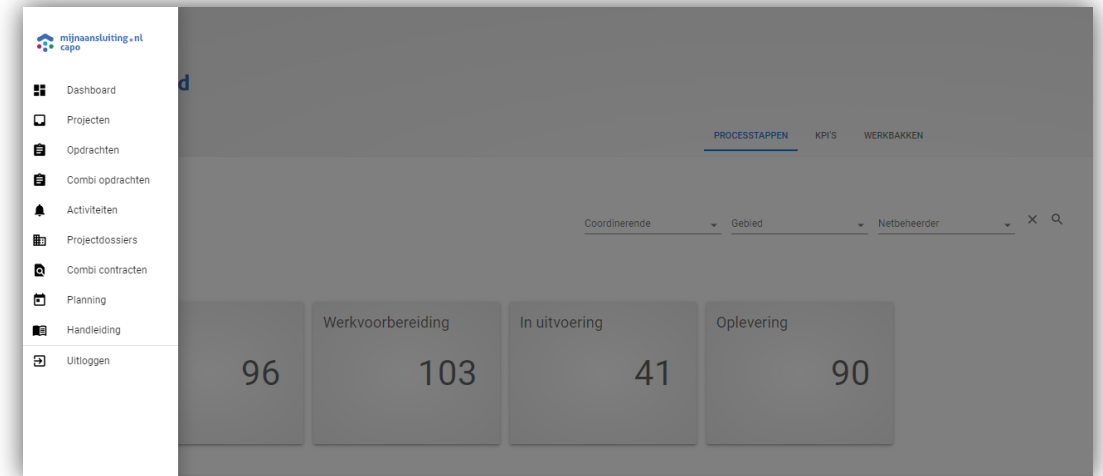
mijnaansluiting.nl
capo

Dashboard
Projecten
Opdrachten
Combi opdrachten
Activiteiten
Projectdossiers
Combi contracten
Planning
Handleiding
Uitloggen

d

PROCESSTAPPEN
KPI'S
WERKBAKKEN

Coordinerende
Gebied
Netbeheerder

96

Werkvoorbereiding
103

In uitvoering
41

Oplevering
90